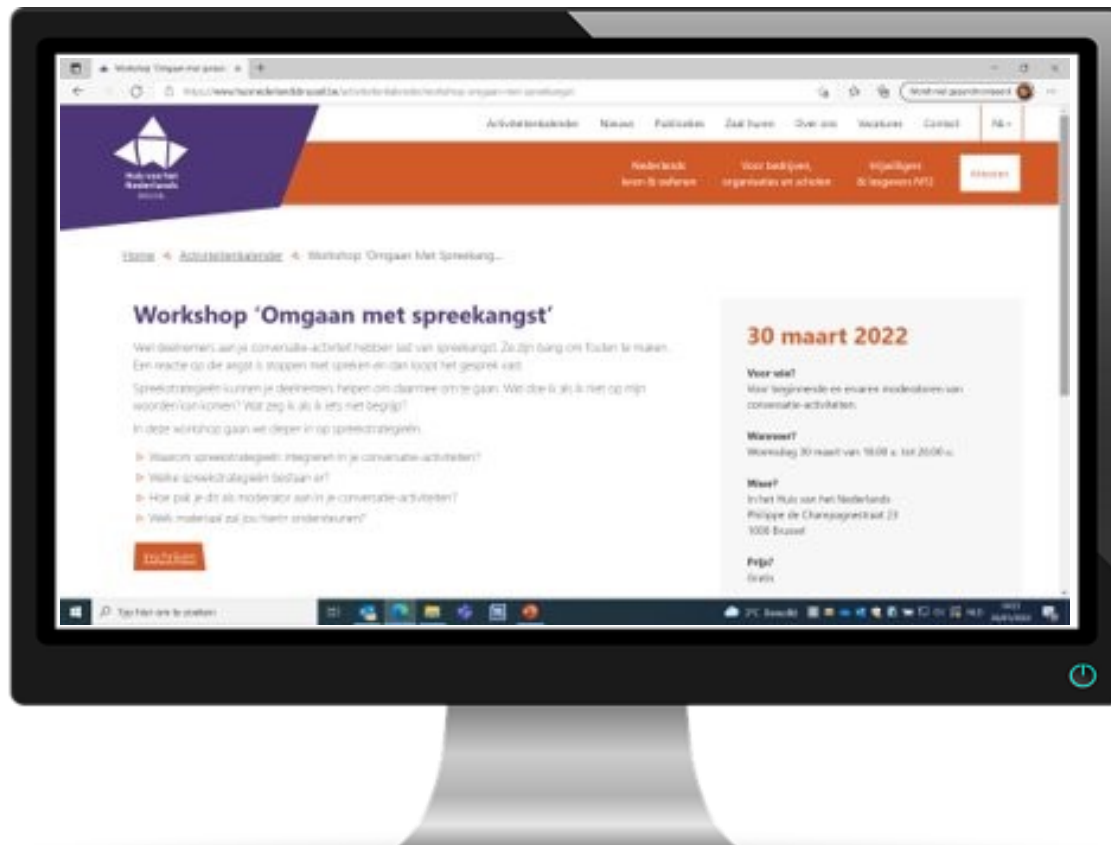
Workshop 'Omgaan met spreek... ×

https://www.huisnederlandsbrussel.be/activiteitenkalender/workshop-omgaan-met-spreekangst

Activiteitenkalender Nieuws Publicaties Zaal huren Over ons Vacatures Contact NL

Huis van het Nederlands Brussel

Nederlands leren & oefenen Voor bedrijven, organisaties en scholen Vrijwilligers & begeleiders NT2 Afspraak

Home < Activiteitenkalender < Workshop 'Omgaan Met Spreekang...

Workshop 'Omgaan met spreekangst'

Veel deelnemers aan je conversatie-activiteit hebben last van spreekangst. Ze zijn bang om fouten te maken. Een reactie op die angst is stoppen met spreken en dan loopt het gesprek vast.

Spreekstrategieën kunnen je deelnemers helpen om daarmee om te gaan. Wat doe ik als ik niet op mijn woorden kan komen? Wat zeg ik als ik iets niet begrijp?

In deze workshop gaan we dieper in op spreekstrategieën.

Waarom spreekstrategieën integreren in je conversatie-activiteiten?
Welke spreekstrategieën bestaan er?
Hoe pak je dit als moderator aan in je conversatie-activiteiten?
Welk materiaal zal jou hierin ondersteunen?

Inschrijven

30 maart 2022

Voor wie?
Voor beginnende en ervaren moderatoren van conversatie-activiteiten.

Wanneer?
Woensdag 30 maart van 18.00 u. tot 20.00 u.

Waar?
In het Huis van het Nederlands
Philippe de Champagnestraat 23
1000 Brussel

Prijs?
Gratis

Typ hier om te zoeken